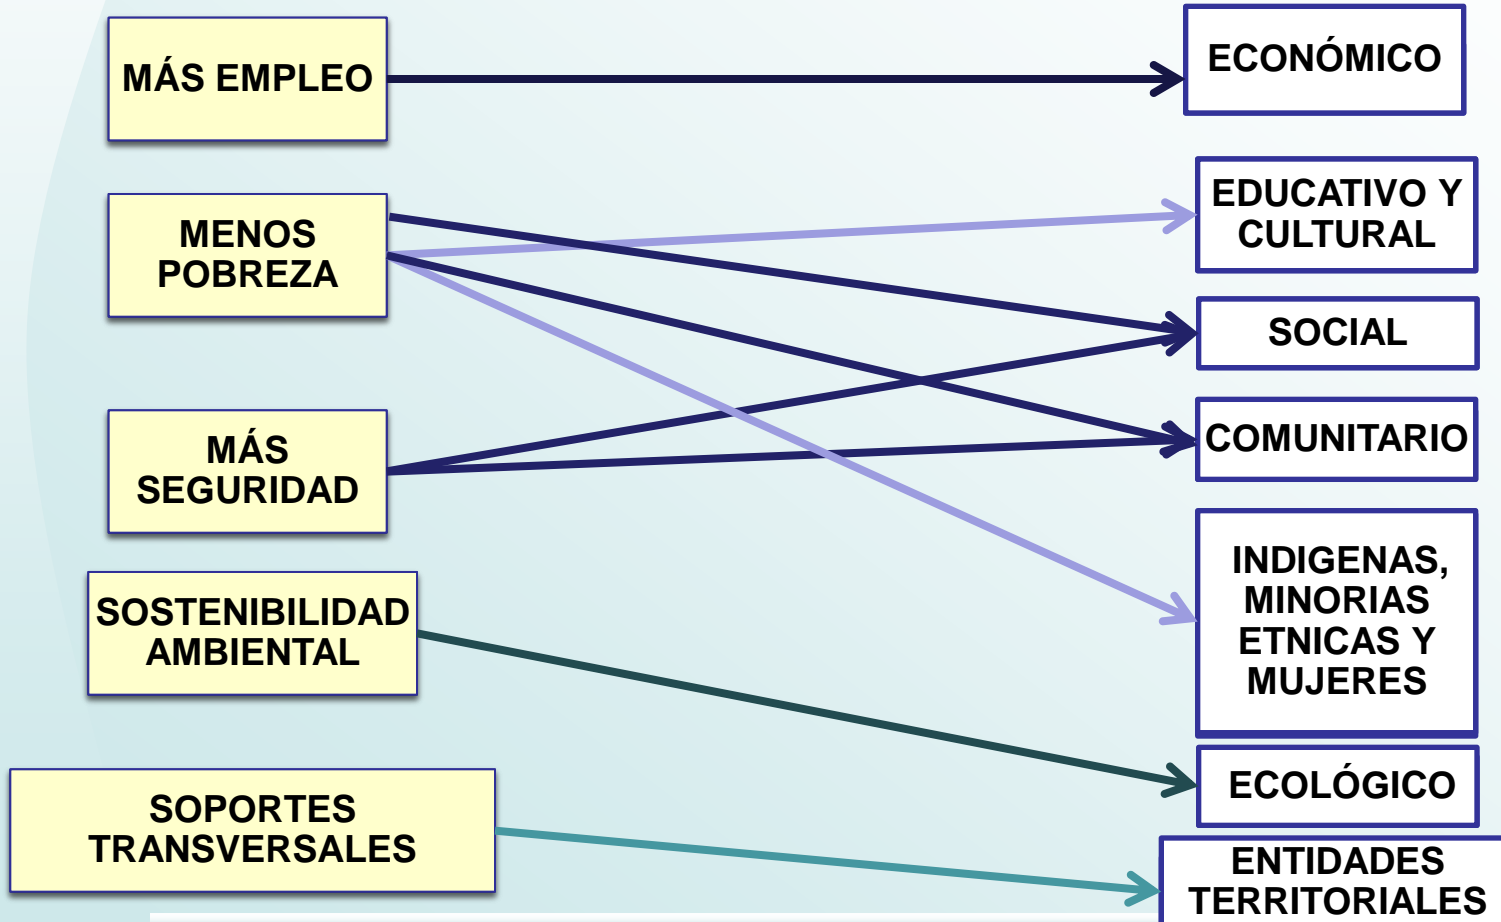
MÁS EMPLEO

MENOS POBREZA

MÁS SEGURIDAD

SOSTENIBILIDAD AMBIENTAL

SOPORTES TRANSVERSALES

ECONÓMICO

EDUCATIVO Y CULTURAL

SOCIAL

COMUNITARIO

INDIGENAS, MINORIAS ETNICAS Y MUJERES

ECOLÓGICO

ENTIDADES TERRITORIALES